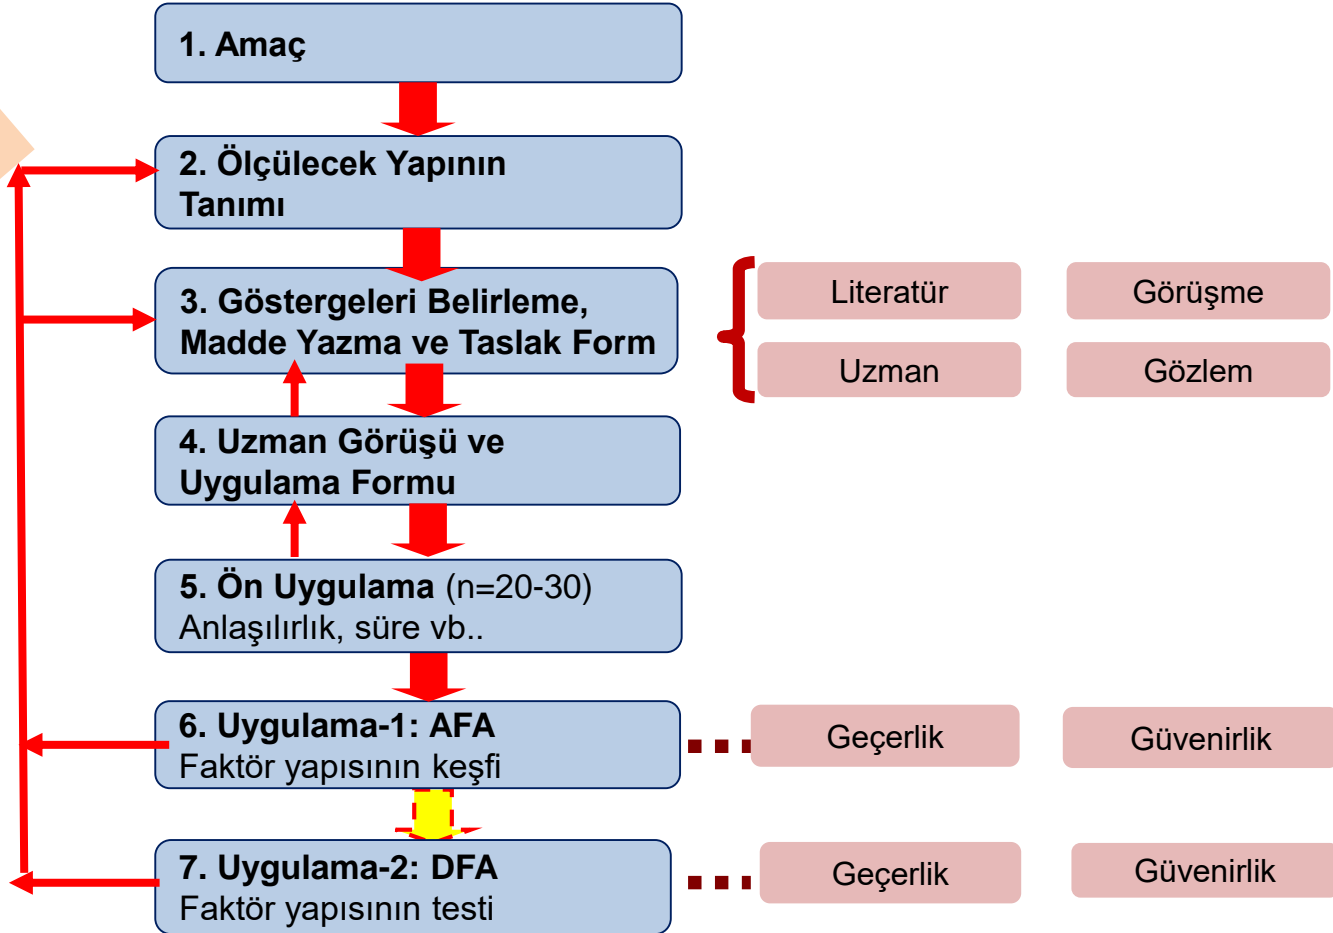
1. Amaç

2. Ölçülecek Yapının Tanımı

3. Göstergeleri Belirleme, Madde Yazma ve Taslak Form

Literatür

Görüşme

Uzman

Gözlem

4. Uzman Görüşü ve Uygulama Formu

5. Ön Uygulama (n=20-30)
Anlaşılırlık, süre vb..

6. Uygulama-1: AFA
Faktör yapısının keşfi

Geçerlik

Güvenirlik

7. Uygulama-2: DFA
Faktör yapısının testi

Geçerlik

Güvenirlik